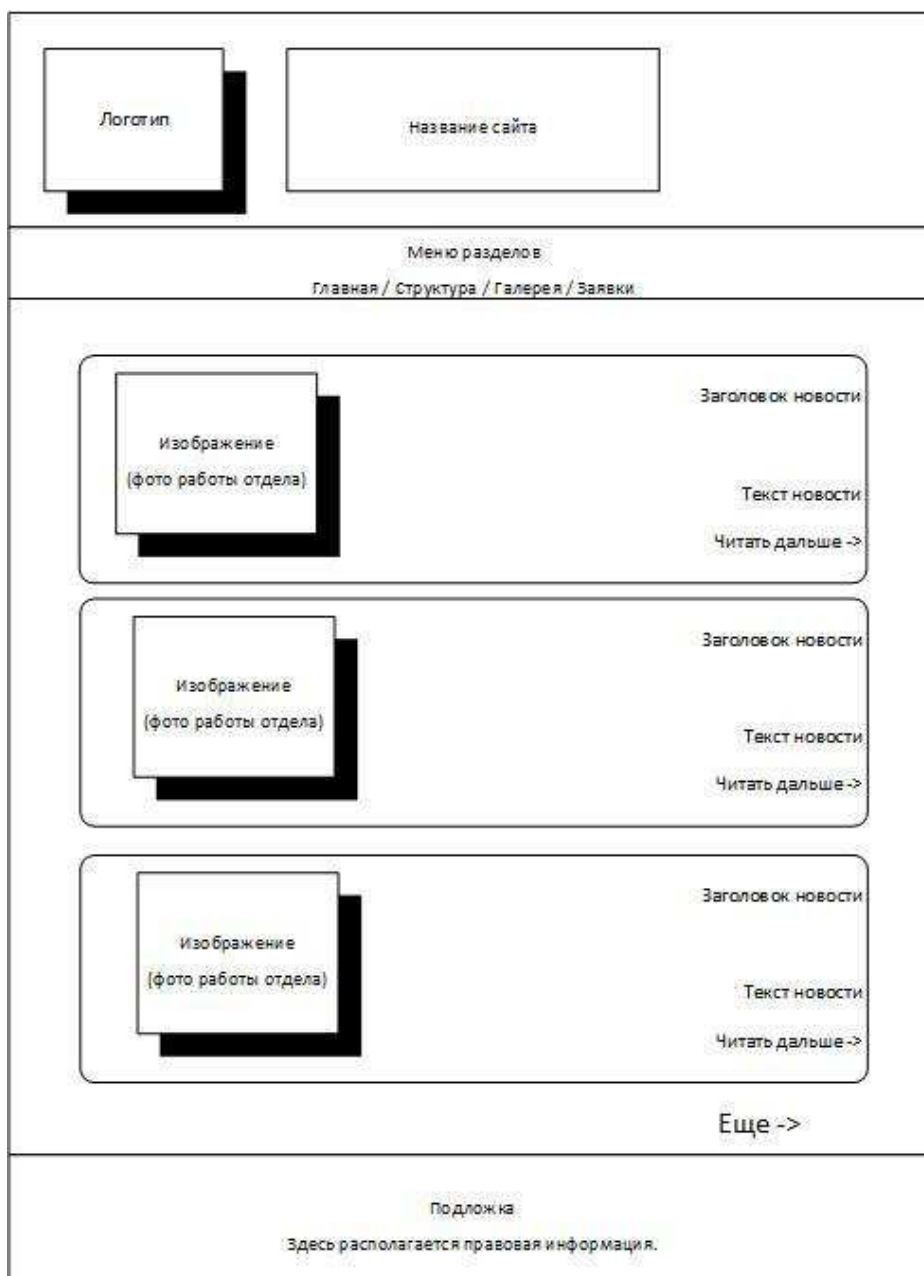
Логотип

Название сайта

Меню разделов

Главная / Структура / Галерея / Заявки

Изображение
(фото работы отдела)

Заголовок новости

Текст новости

Читать дальше ->

Изображение
(фото работы отдела)

Заголовок новости

Текст новости

Читать дальше ->

Изображение
(фото работы отдела)

Заголовок новости

Текст новости

Читать дальше ->

Еще ->

Подложка

Здесь располагается правовая информация.